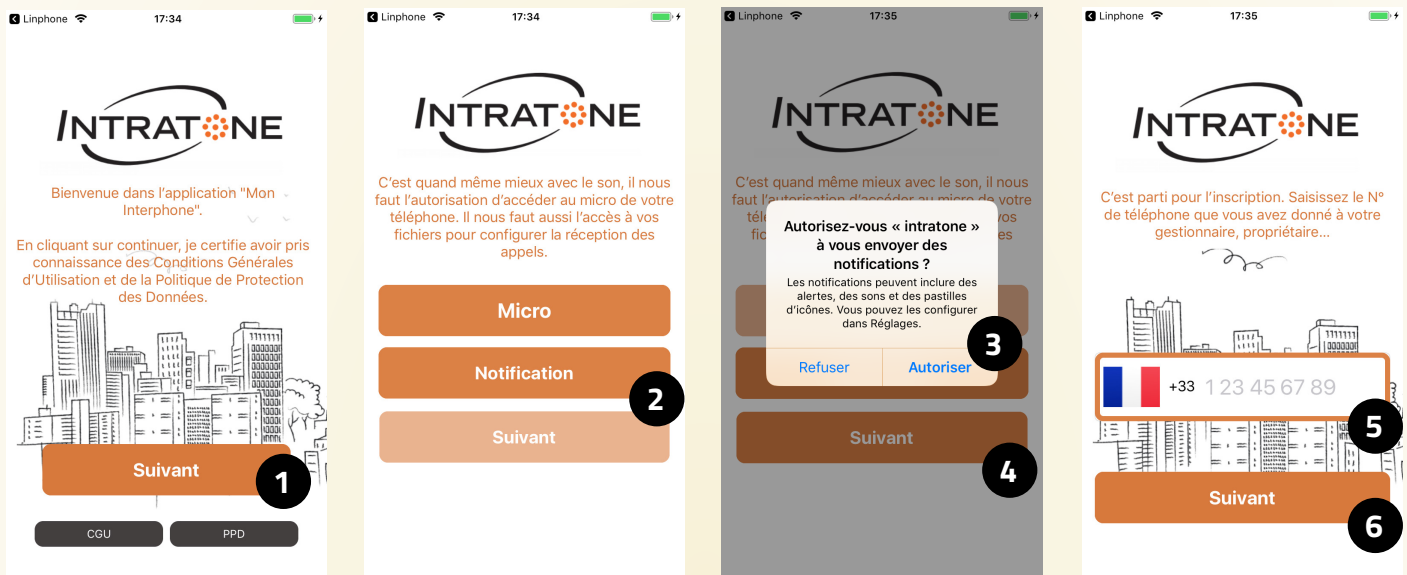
Linphone 17:34

INTRATONE

Bienvenue dans l'application "Mon Interphone".

En cliquant sur continuer, je certifie avoir pris connaissance des Conditions Générales d'Utilisation et de la Politique de Protection des Données.

Suivant

1

CGU

PPD

Linphone 17:34

INTRATONE

C'est quand même mieux avec le son, il nous faut l'autorisation d'accéder au micro de votre téléphone. Il nous faut aussi l'accès à vos fichiers pour configurer la réception des appels.

Micro

Notification

2

Suivant

Linphone 17:35

INTRATONE

C'est quand même mieux avec le son, il nous faut l'autorisation d'accéder au micro de votre té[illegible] vos fic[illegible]es

Autorisez-vous « intratone » à vous envoyer des notifications ?

Les notifications peuvent inclure des alertes, des sons et des pastilles d'icônes. Vous pouvez les configurer dans Réglages.

Refuser

Autoriser

3

Suivant

4

Linphone 17:35

INTRATONE

C'est parti pour l'inscription. Saisissez le N° de téléphone que vous avez donné à votre gestionnaire, propriétaire...

+33 1 23 45 67 89

5

Suivant

6